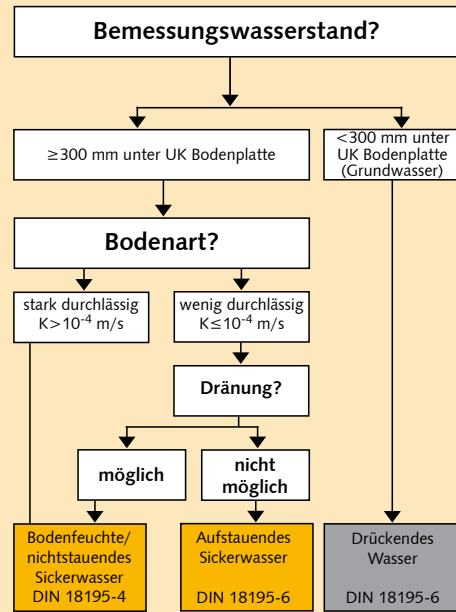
Bemessungswasserstand?

≥300 mm unter UK Bodenplatte

<300 mm unter UK Bodenplatte (Grundwasser)

Bodenart?

stark durchlässig $K>10^{-4}$ m/s

wenig durchlässig $K\leq10^{-4}$ m/s

Dränung?

möglich

nicht möglich

Bodenfeuchte/ nichtstauendes Sickerwasser DIN 18195-4

Aufstauendes Sickerwasser DIN 18195-6

Drückendes Wasser DIN 18195-6